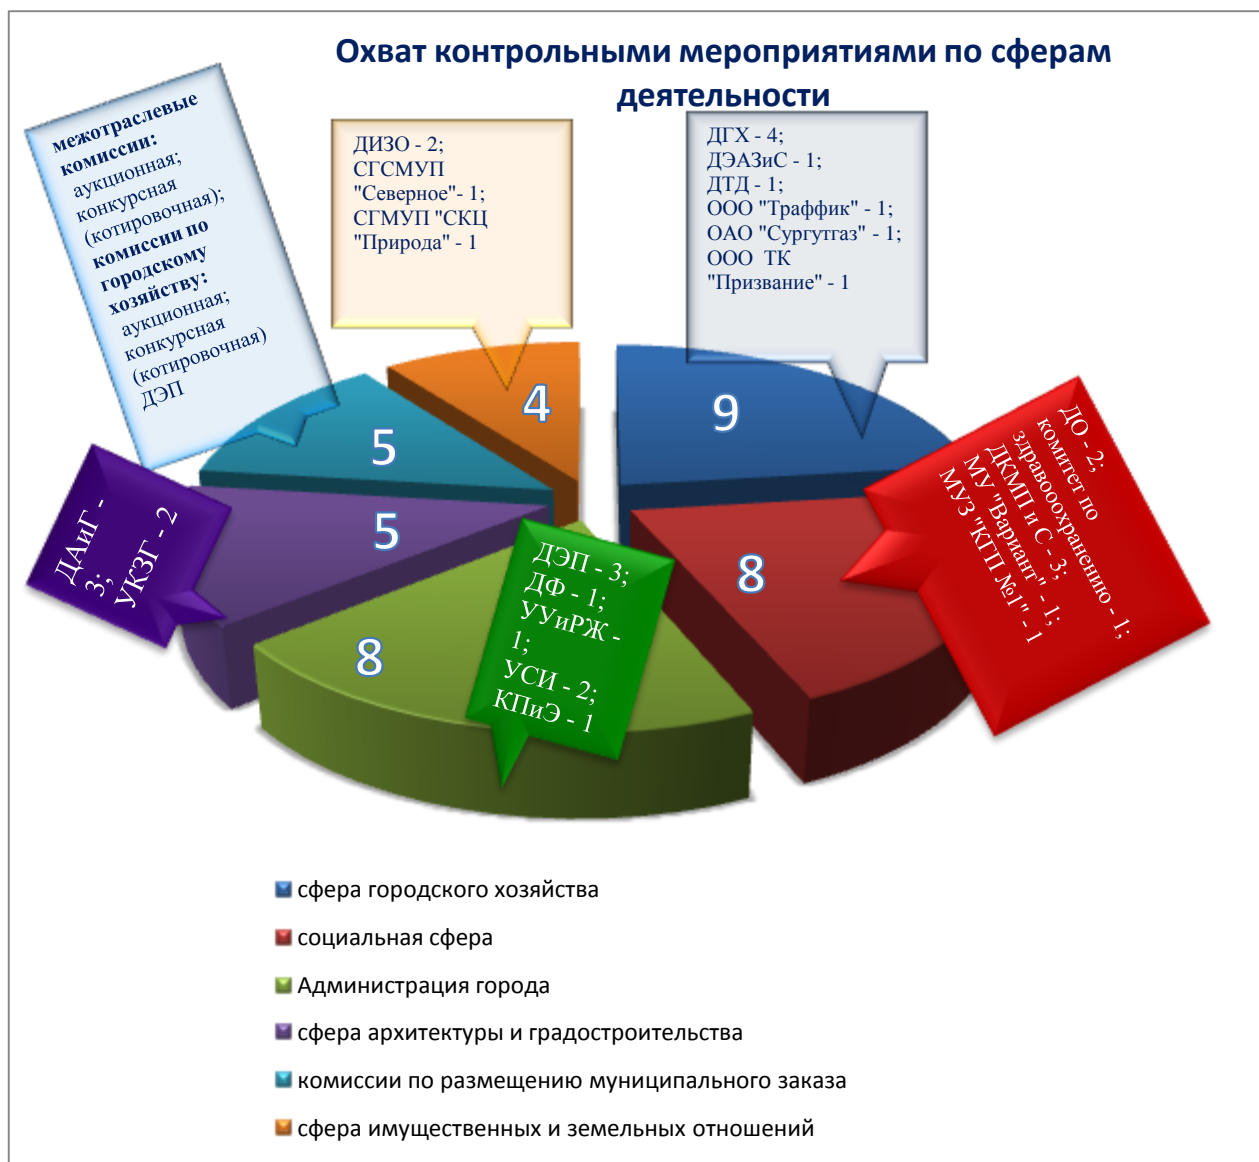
Охват контрольными мероприятиями по сферам деятельности

межотраслевые комиссии: аукционная; конкурсная (котировочная); комиссии по городскому хозяйству: аукционная; конкурсная (котировочная) ДЭП

ДИЗО - 2; СГСМУП "Северное"- 1; СГМУП "СКЦ "Природа" - 1

ДГХ - 4; ДЭАЗиС - 1; ДТД - 1; ООО "Траффик" - 1; ОАО "Сургутгаз" - 1; ООО ТК "Призвание" - 1

ДО - 2; комитет по здравоохранению - 1; ДКМП и С - 3; МУ "Вариант" - 1; МУЗ "КГП №1" - 1

ДАиГ - 3; УКЗГ - 2

ДЭП - 3; ДФ - 1; УУиРЖ - 1; УСИ - 2; КПиЭ - 1

4

9

5

5

8

8

сфера городского хозяйства

социальная сфера

Администрация города

сфера архитектуры и градостроительства

комиссии по размещению муниципального заказа

сфера имущественных и земельных отношений